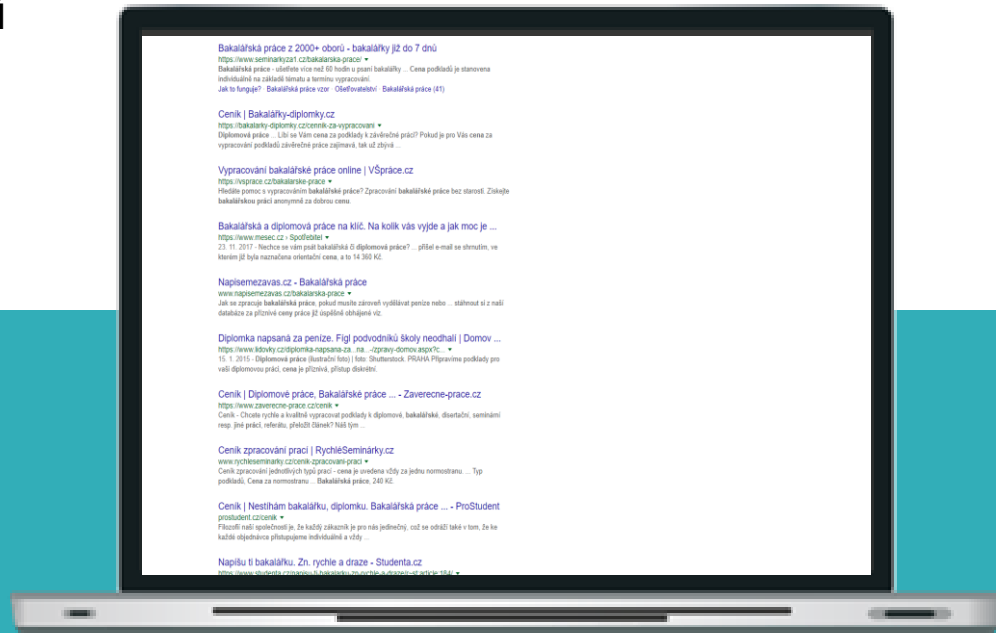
Bakalářská práce z 2000+ oborů - bakalářky již do 7 dnů
https://www.seminarky24.cz/bakalarska-prace/ ▾
Bakalářská práce - ušetřete více než 60 hodin u psaní bakalářky ... Cena podkladů je stanovena individuálně na základě tématu a termínu vypracování.
Jak to funguje? Bakalářská práce vzor Ošetřovatelství Bakalářská práce (41)

Ceník | Bakalářky-diplomky.cz
https://bakalarky-diplomky.cz/cennik-za-vypracovani ▾
Diplomová práce ... Líbí se Vám cena za podklady k závěrečné práci? Pokud je pro Vás cena za vypracování podkladů závěrečné práce zajímavá, tak už zbývá ...

Vypracování bakalářské práce online | VŠpráce.cz
https://vsprace.cz/bakalarske-prace ▾
Hledáte pomoc s vypracováním bakalářské práce? Zpracování bakalářské práce bez starostí. Získejte bakalářskou práci anonymně za dobrou cenu.

Bakalářská a diplomová práce na klíč. Na kolik vás vyjde a jak moc je ...
https://www.mesec.cz › Spotřebitel ▾
23. 11. 2017 - Nechce se vám psát bakalářská či diplomová práce? ... přišel e-mail se shrnutím, ve kterém již byla naznačena orientační cena, a to 14 360 Kč.

Napisemezavas.cz - Bakalářská práce
www.napisemezavas.cz/bakalarska-prace ▾
Jak se zpracuje bakalářská práce, pokud musíte zároveň vydělávat peníze nebo ... stáhnout si z naší databáze za příznivé ceny práce již úspěšně obhájené viz.

Diplomka napsaná za peníze. Fígl podvodníků školy neodhalí | Domov ...
https://www.lidovky.cz/diplomka-napsana-za...na...-/zpravy-domov.aspx?c... ▾
15. 1. 2015 - Diplomová práce (ilustrační foto) | foto: Shutterstock. PRAHA Připravíme podklady pro vaši diplomovou práci, cena je příznivá, přístup diskrétní.

Ceník | Diplomové práce, Bakalářské práce ... - Zaverecne-prace.cz
https://www.zaverecne-prace.cz/cenik ▾
Ceník - Chcete rychle a kvalitně vypracovat podklady k diplomové, bakalářské, disertační, seminární resp. jiné práci, referátu, přeložit článek? Náš tým ...

Ceník zpracování prací | RychléSeminárky.cz
www.rychleseminarky.cz/cenik-zpracovani-praci ▾
Ceník zpracování jednotlivých typů prací - cena je uvedena vždy za jednu normostranu. ... Typ podkladů, Cena za normostranu ... Bakalářská práce, 240 Kč.

Ceník | Nestíhám bakalářku, diplomku. Bakalářská práce ... - ProStudent
prostudent.cz/cenik ▾
Filozofií naší společnosti je, že každý zákazník je pro nás jedinečný, což se odráží také v tom, že ke každé objednávce přistupujeme individuálně a vždy ...

Napíšu ti bakalářku. Zn. rychle a draze - Studenta.cz
https://www.studenta.cz/napisu-ti-bakalarku-zn-rychle-a-draze/r~sl:article:184/ ▾